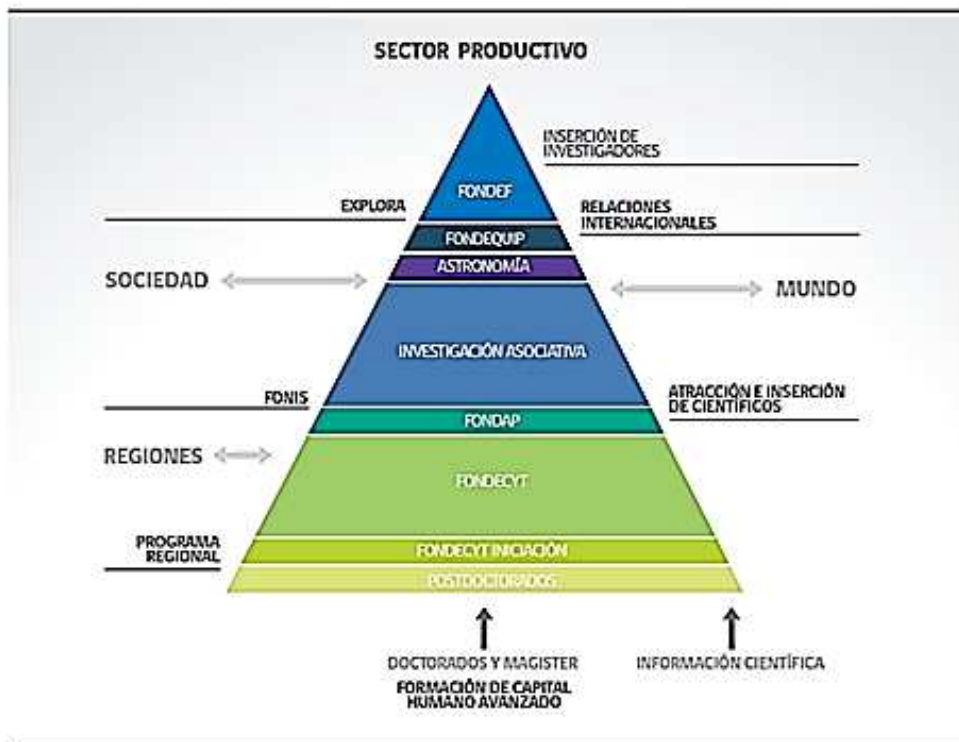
SECTOR PRODUCTIVO

INSERCIÓN DE INVESTIGADORES

FONDEF

EXPLORA

RELACIONES INTERNACIONALES

FONDEQUIP

ASTRONOMÍA

SOCIEDAD

MUNDO

INVESTIGACIÓN ASOCIATIVA

FONIS

ATRACCIÓN E INSERCIÓN DE CIENTÍFICOS

FONDAP

REGIONES

FONDECYT

PROGRAMA REGIONAL

FONDECYT INICIACIÓN

POSTDOCTORADOS

DOCTORADOS Y MAGISTER

FORMACIÓN DE CAPITAL HUMANO AVANZADO

INFORMACIÓN CIENTÍFICA